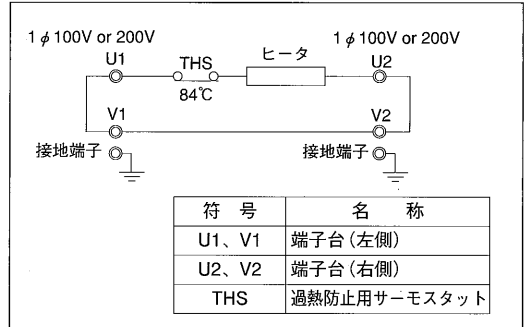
1 $\phi$ 100V or 200V

U1

THS

84℃

ヒータ

1 $\phi$ 100V or 200V

U2

V1

V2

接地端子

接地端子

| 符　号 | 名　称 |
|---|---|
| U1、V1 | 端子台(左側) |
| U2、V2 | 端子台(右側) |
| THS | 過熱防止用サーモスタット |